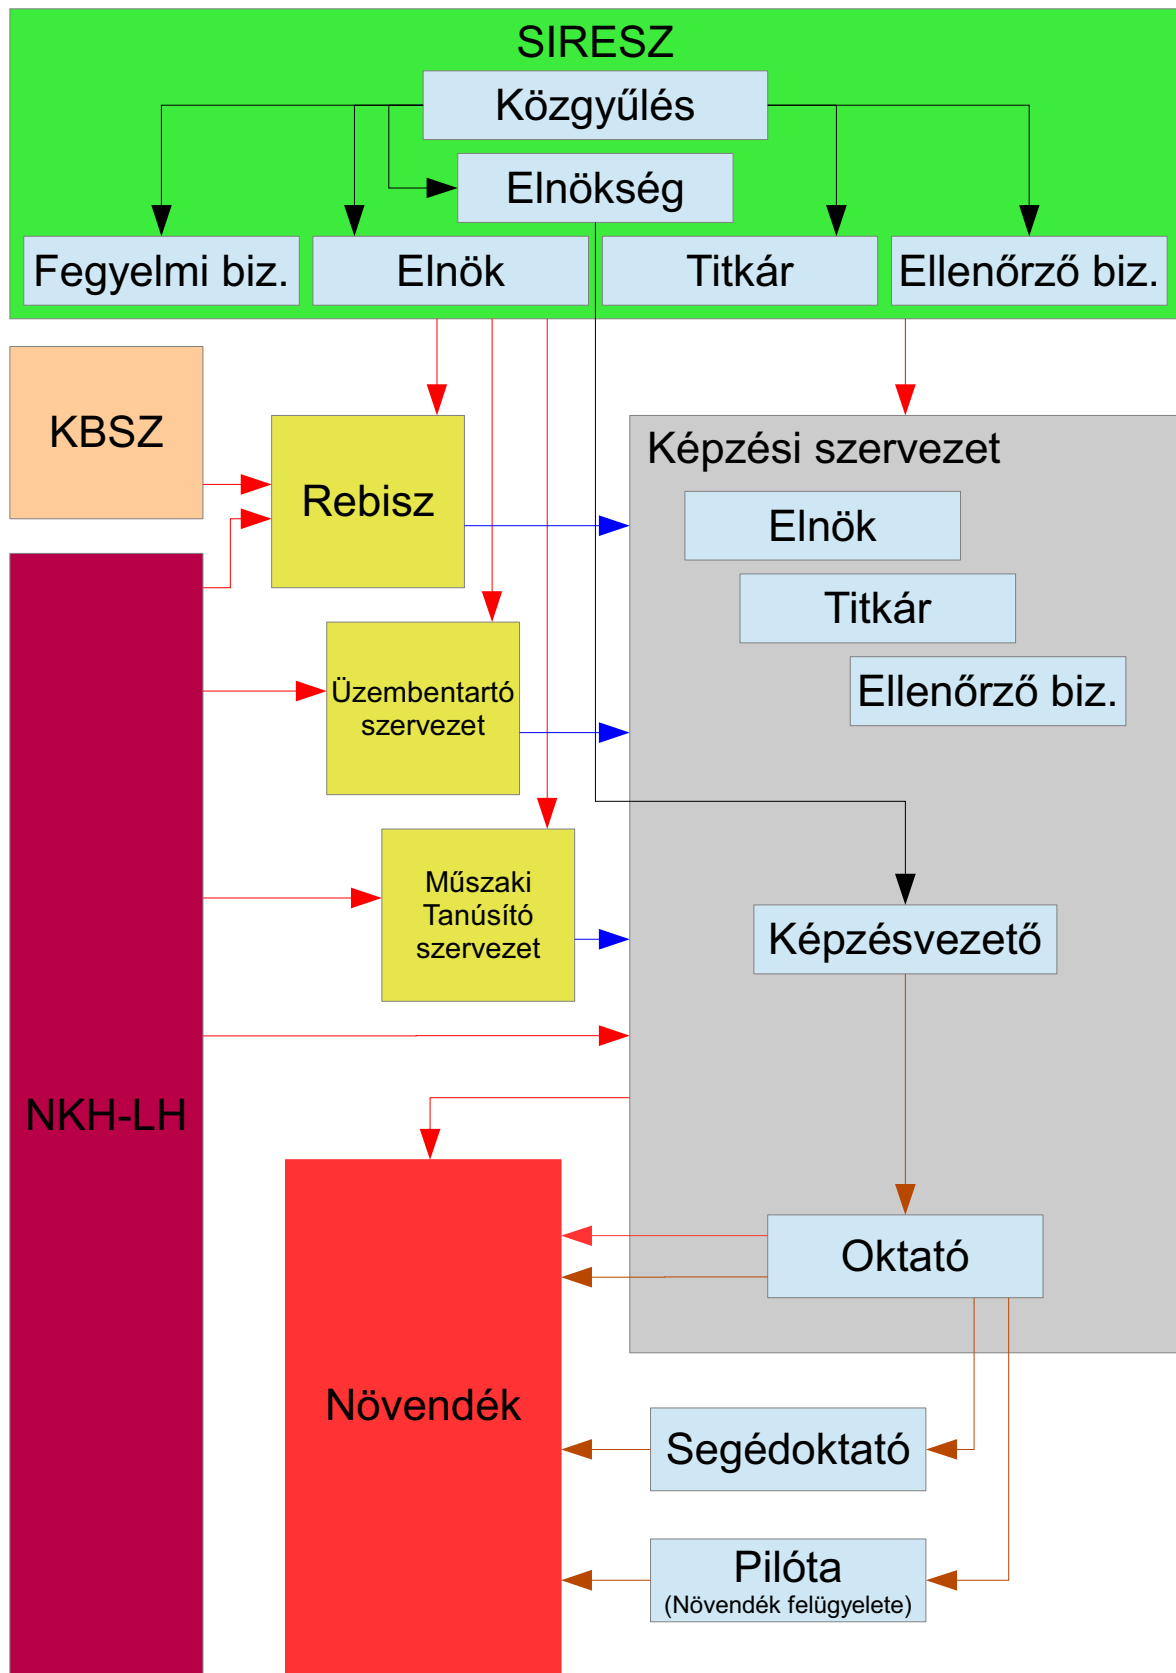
SIRESZ

Közgyűlés

Elnökség

Fegyelmi biz.

Elnök

Titkár

Ellenőrző biz.

KBSZ

Rebisz

Képzési szervezet

Elnök

Titkár

Ellenőrző biz.

Üzembentartó szervezet

Műszaki Tanúsító szervezet

Képzésvezető

NKH-LH

Növendék

Oktató

Segédoktató

Pilóta
(Növendék felügyelete)